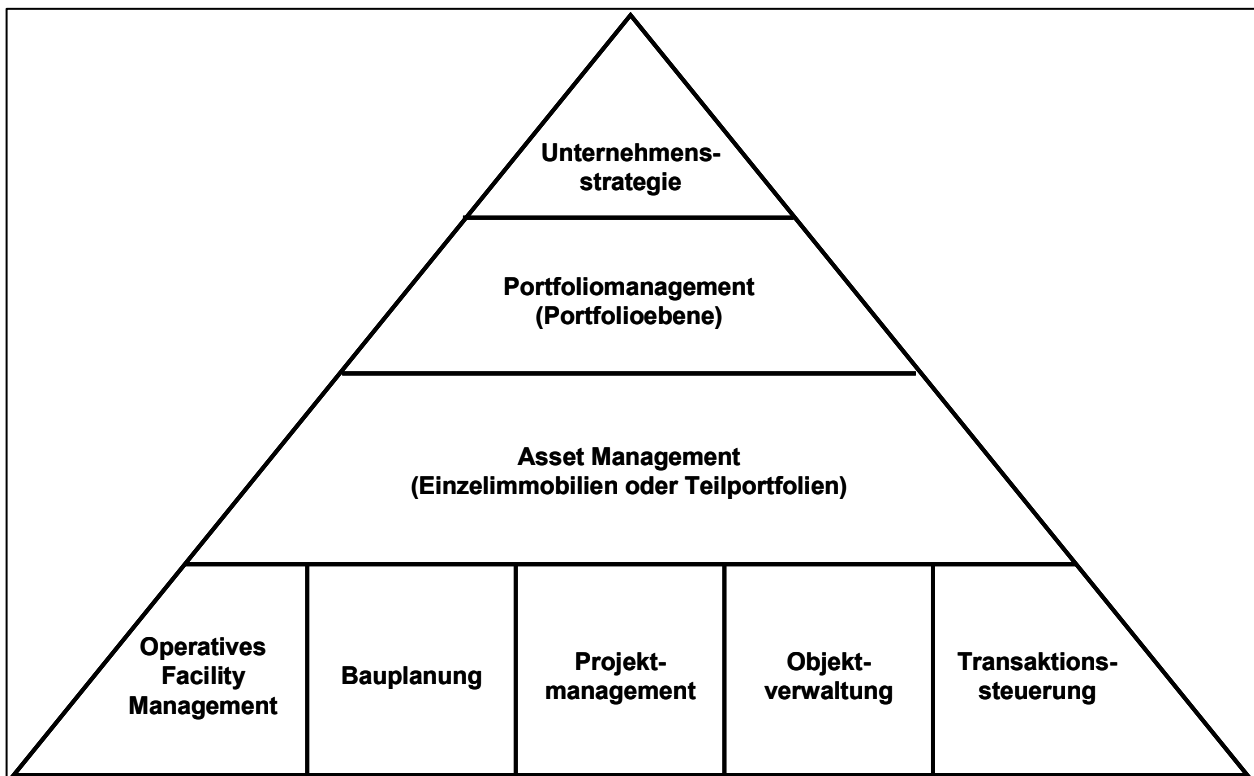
Unternehmensstrategie

Portfoliomanagement
(Portfolioebene)

Asset Management
(Einzelimmobilien oder Teilportfolien)

Operatives Facility Management

Bauplanung

Projektmanagement

Objektverwaltung

Transaktionssteuerung